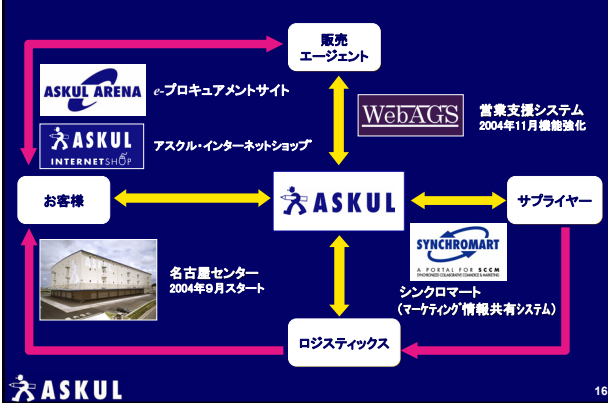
販売
エージェント

ASKUL ARENA

e-プロキュアメントサイト

ASKUL
INTERNETSHOP

アスクル・インターネットショップ

WebAGS

営業支援システム
2004年11月機能強化

お客様

ASKUL

サプライヤー

SYNCHROMART
A PORTAL FOR SCCM
SYNCHRONIZED COLLABORATIVE COMMERCE & MARKETING

名古屋センター
2004年9月スタート

シンクロマート
（マーケティング情報共有システム）

ロジスティックス

ASKUL

16